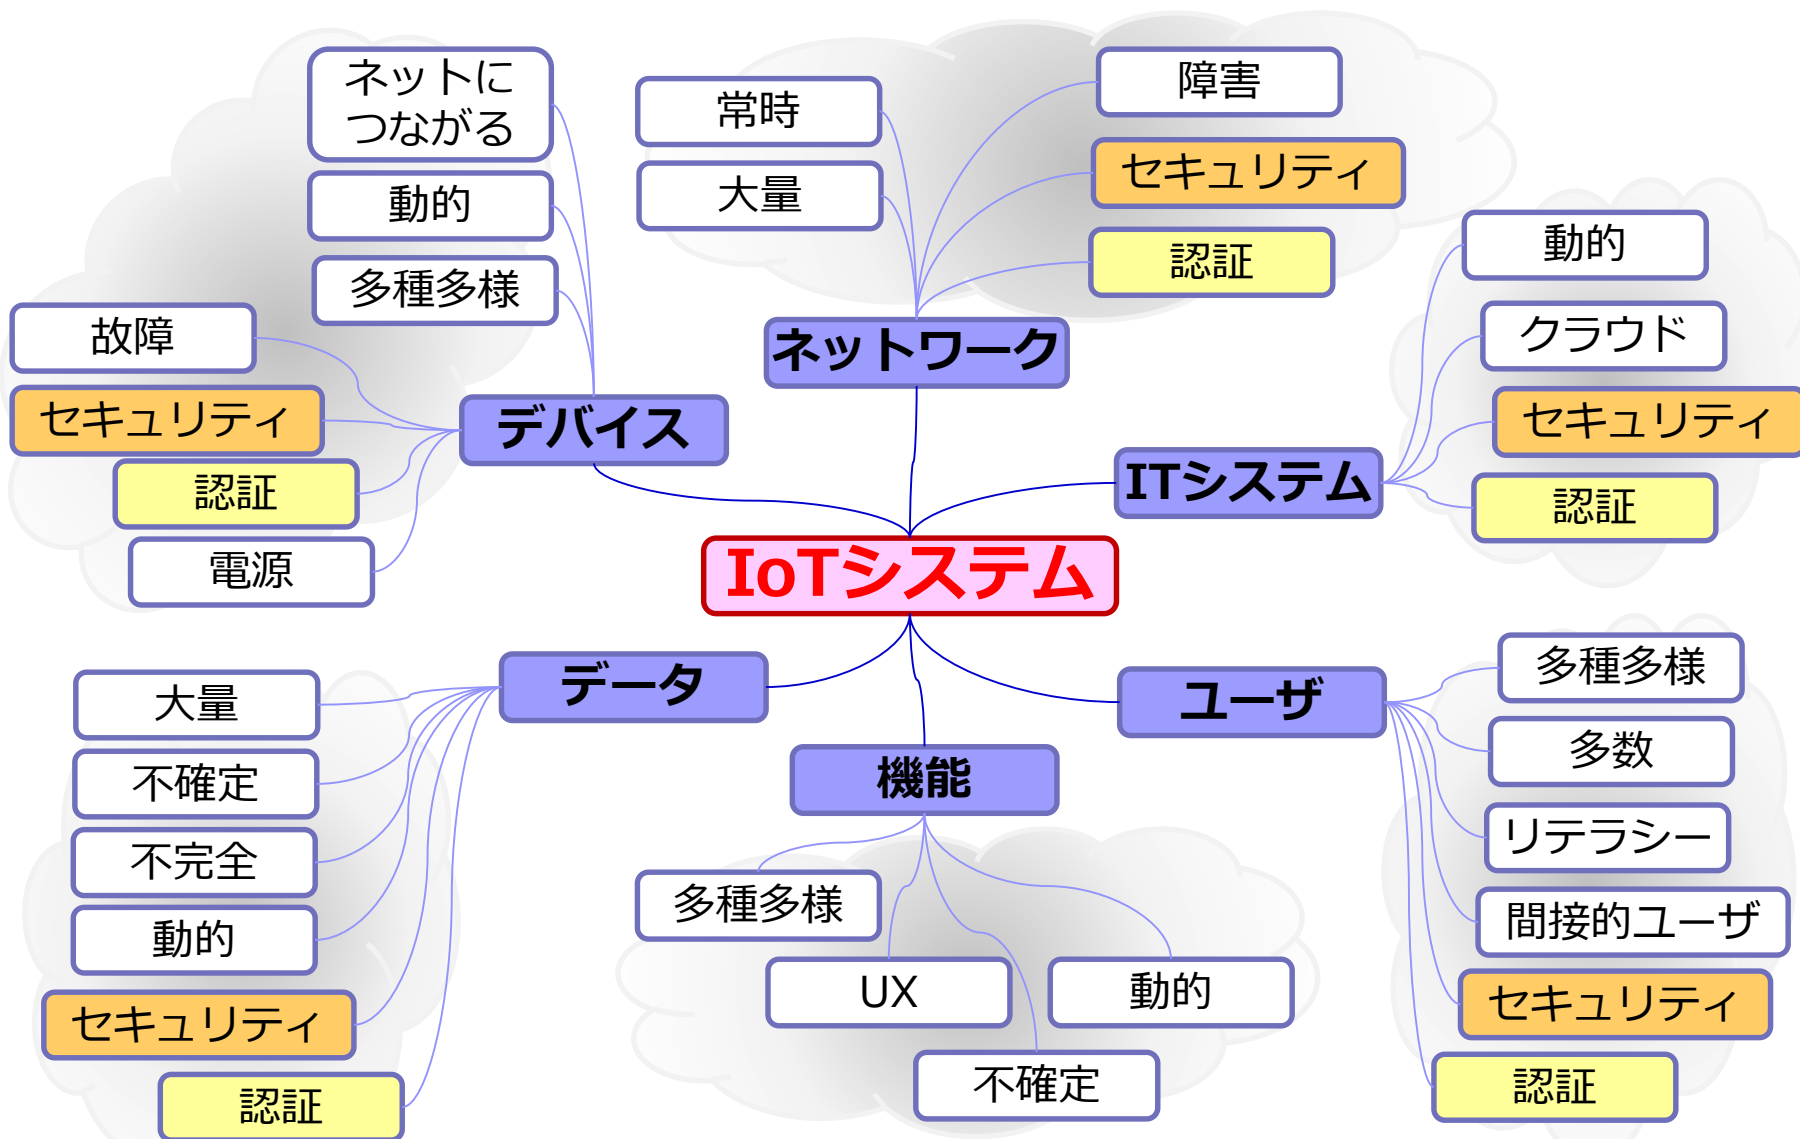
IoTシステム

デバイス
ネットにつながる
動的
多種多様
故障
セキュリティ
認証
電源

ネットワーク
常時
大量
障害
セキュリティ
認証

ITシステム
動的
クラウド
セキュリティ
認証

データ
大量
不確定
不完全
動的
セキュリティ
認証

機能
多種多様
UX
動的
不確定

ユーザ
多種多様
多数
リテラシー
間接的ユーザ
セキュリティ
認証